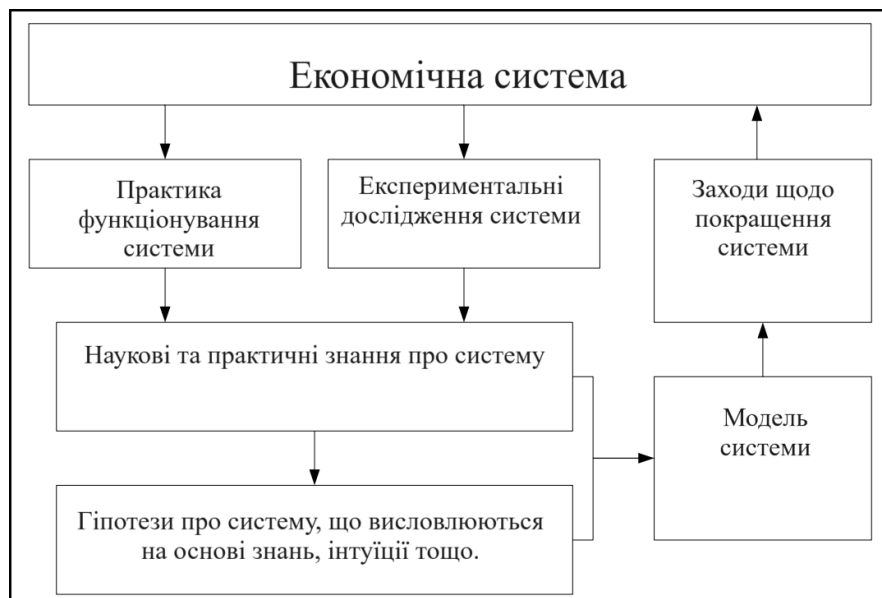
Економічна система

Практика функціонування системи

Експериментальні дослідження системи

Заходи щодо покращення системи

Наукові та практичні знання про систему

Модель системи

Гіпотези про систему, що висловлюються на основі знань, інтуїції тощо.